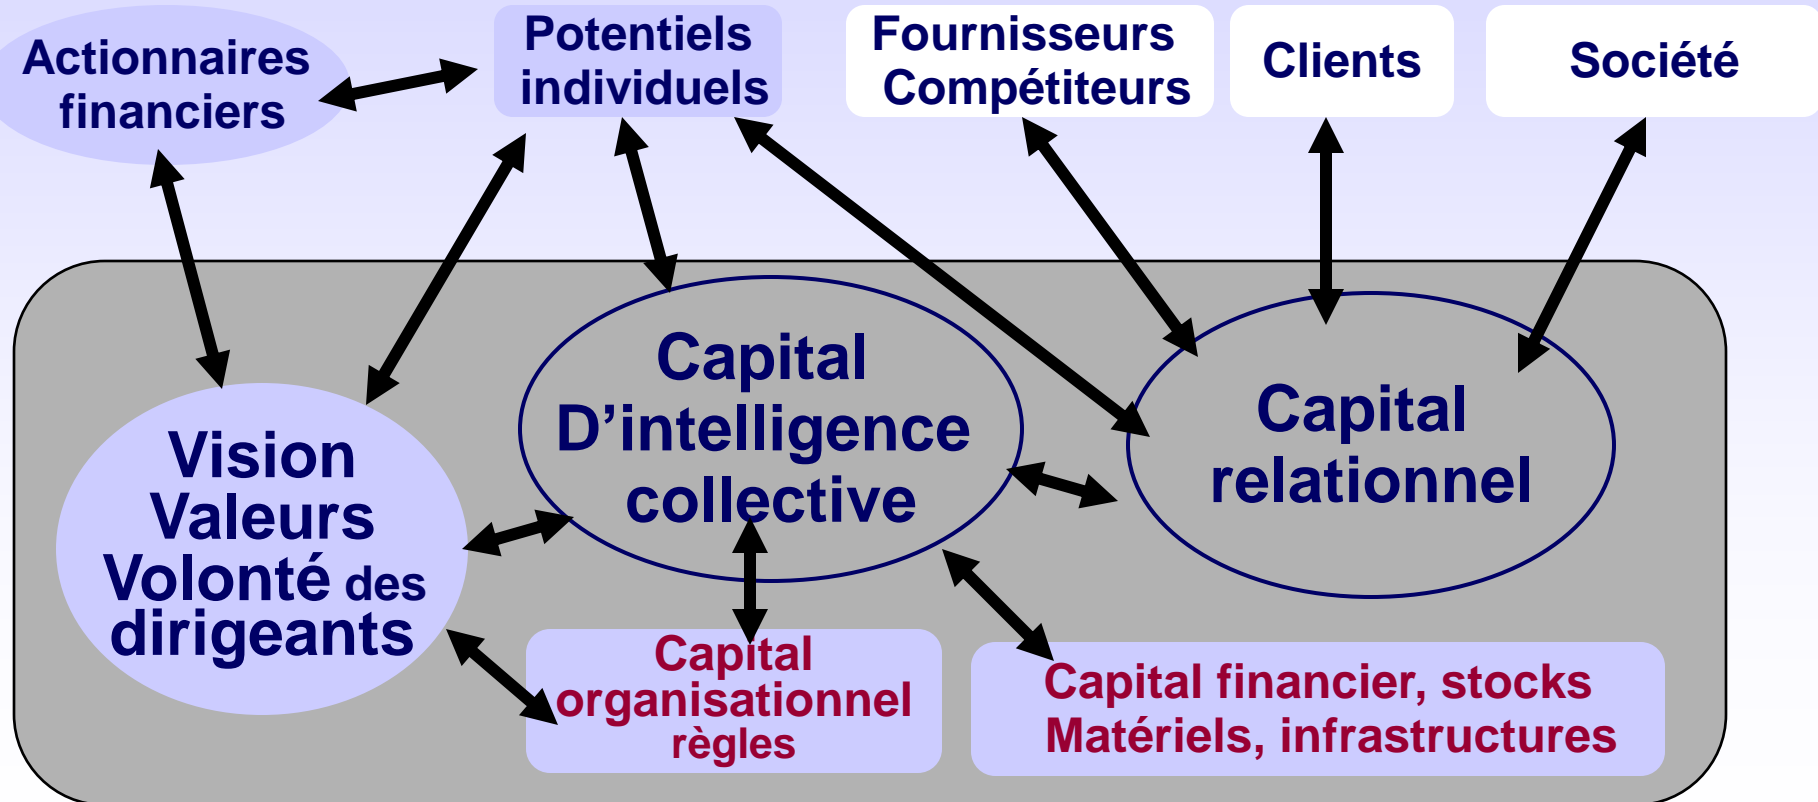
Actionnaires financiers

Potentiels individuels

Fournisseurs Compétiteurs

Clients

Société

Capital D’intelligence collective

Capital relationnel

Vision Valeurs Volonté des dirigeants

Capital organisationnel règles

Capital financier, stocks Matériels, infrastructures